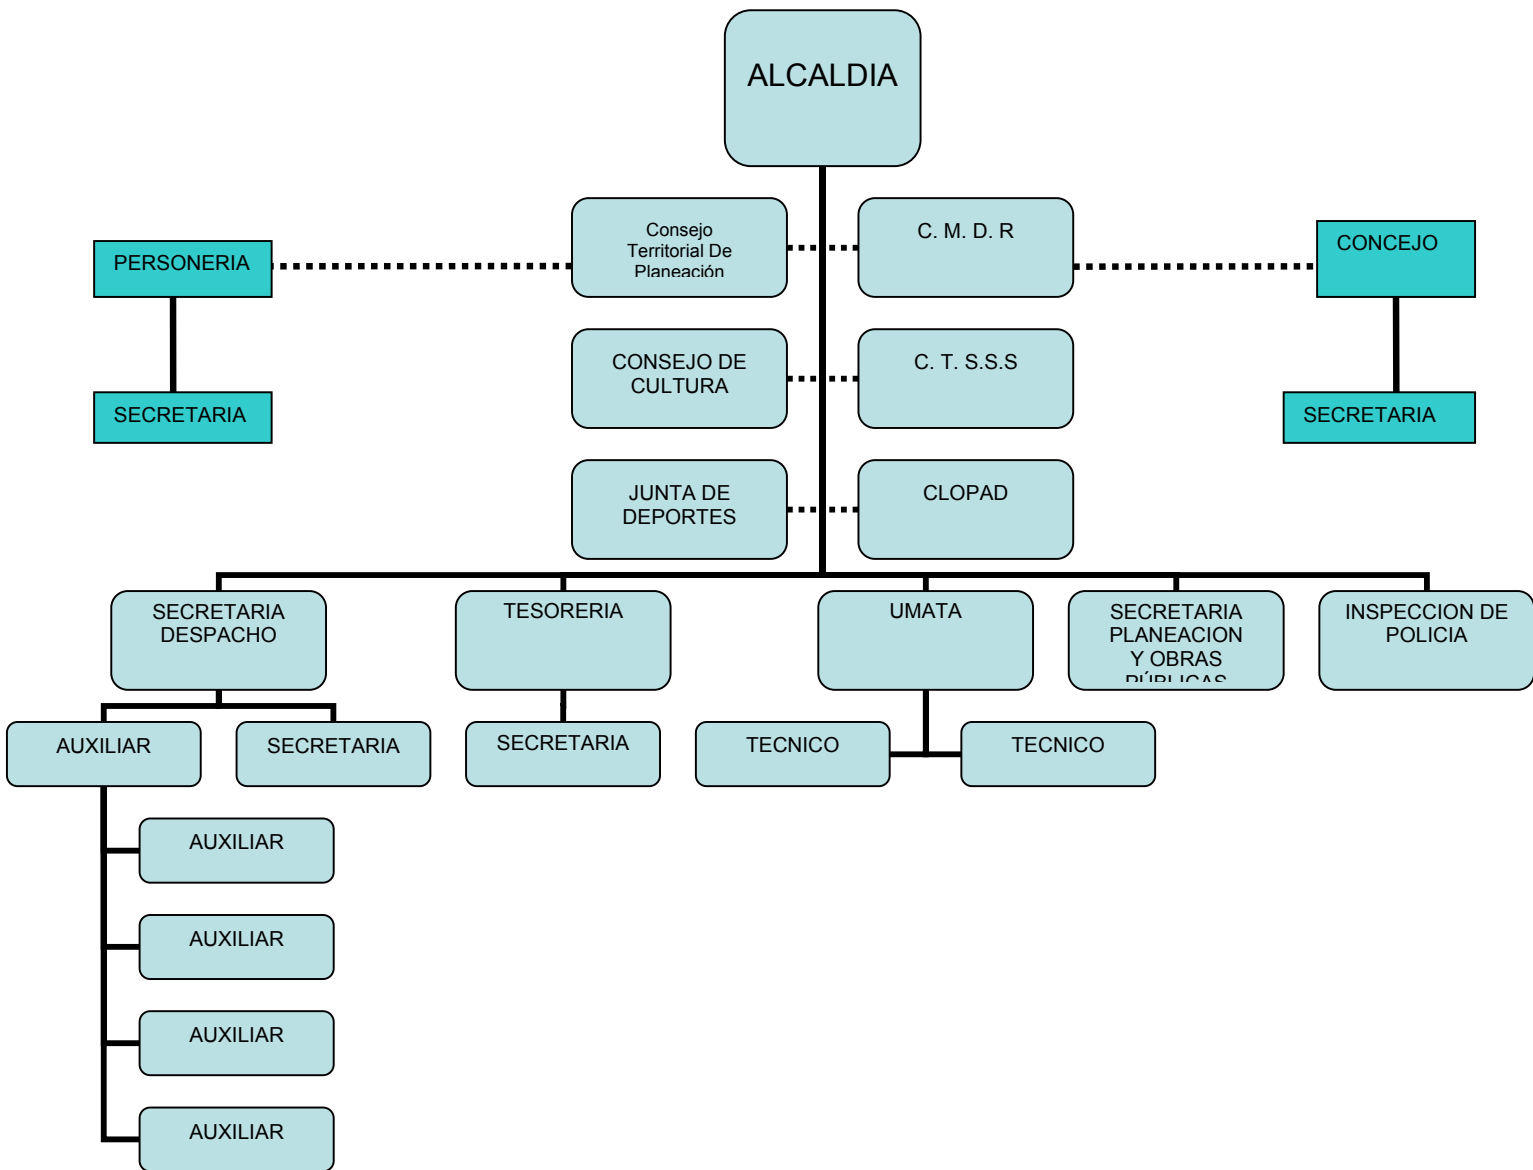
ALCALDIA

PERSONERIA

SECRETARIA

Consejo Territorial De Planeación

C. M. D. R

CONCEJO

SECRETARIA

CONSEJO DE CULTURA

C. T. S.S.S

JUNTA DE DEPORTES

CLOPAD

SECRETARIA DESPACHO

TESORERIA

UMATA

SECRETARIA PLANEACION Y OBRAS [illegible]

INSPECCION DE POLICIA

AUXILIAR

SECRETARIA

SECRETARIA

TECNICO

TECNICO

AUXILIAR

AUXILIAR

AUXILIAR

AUXILIAR